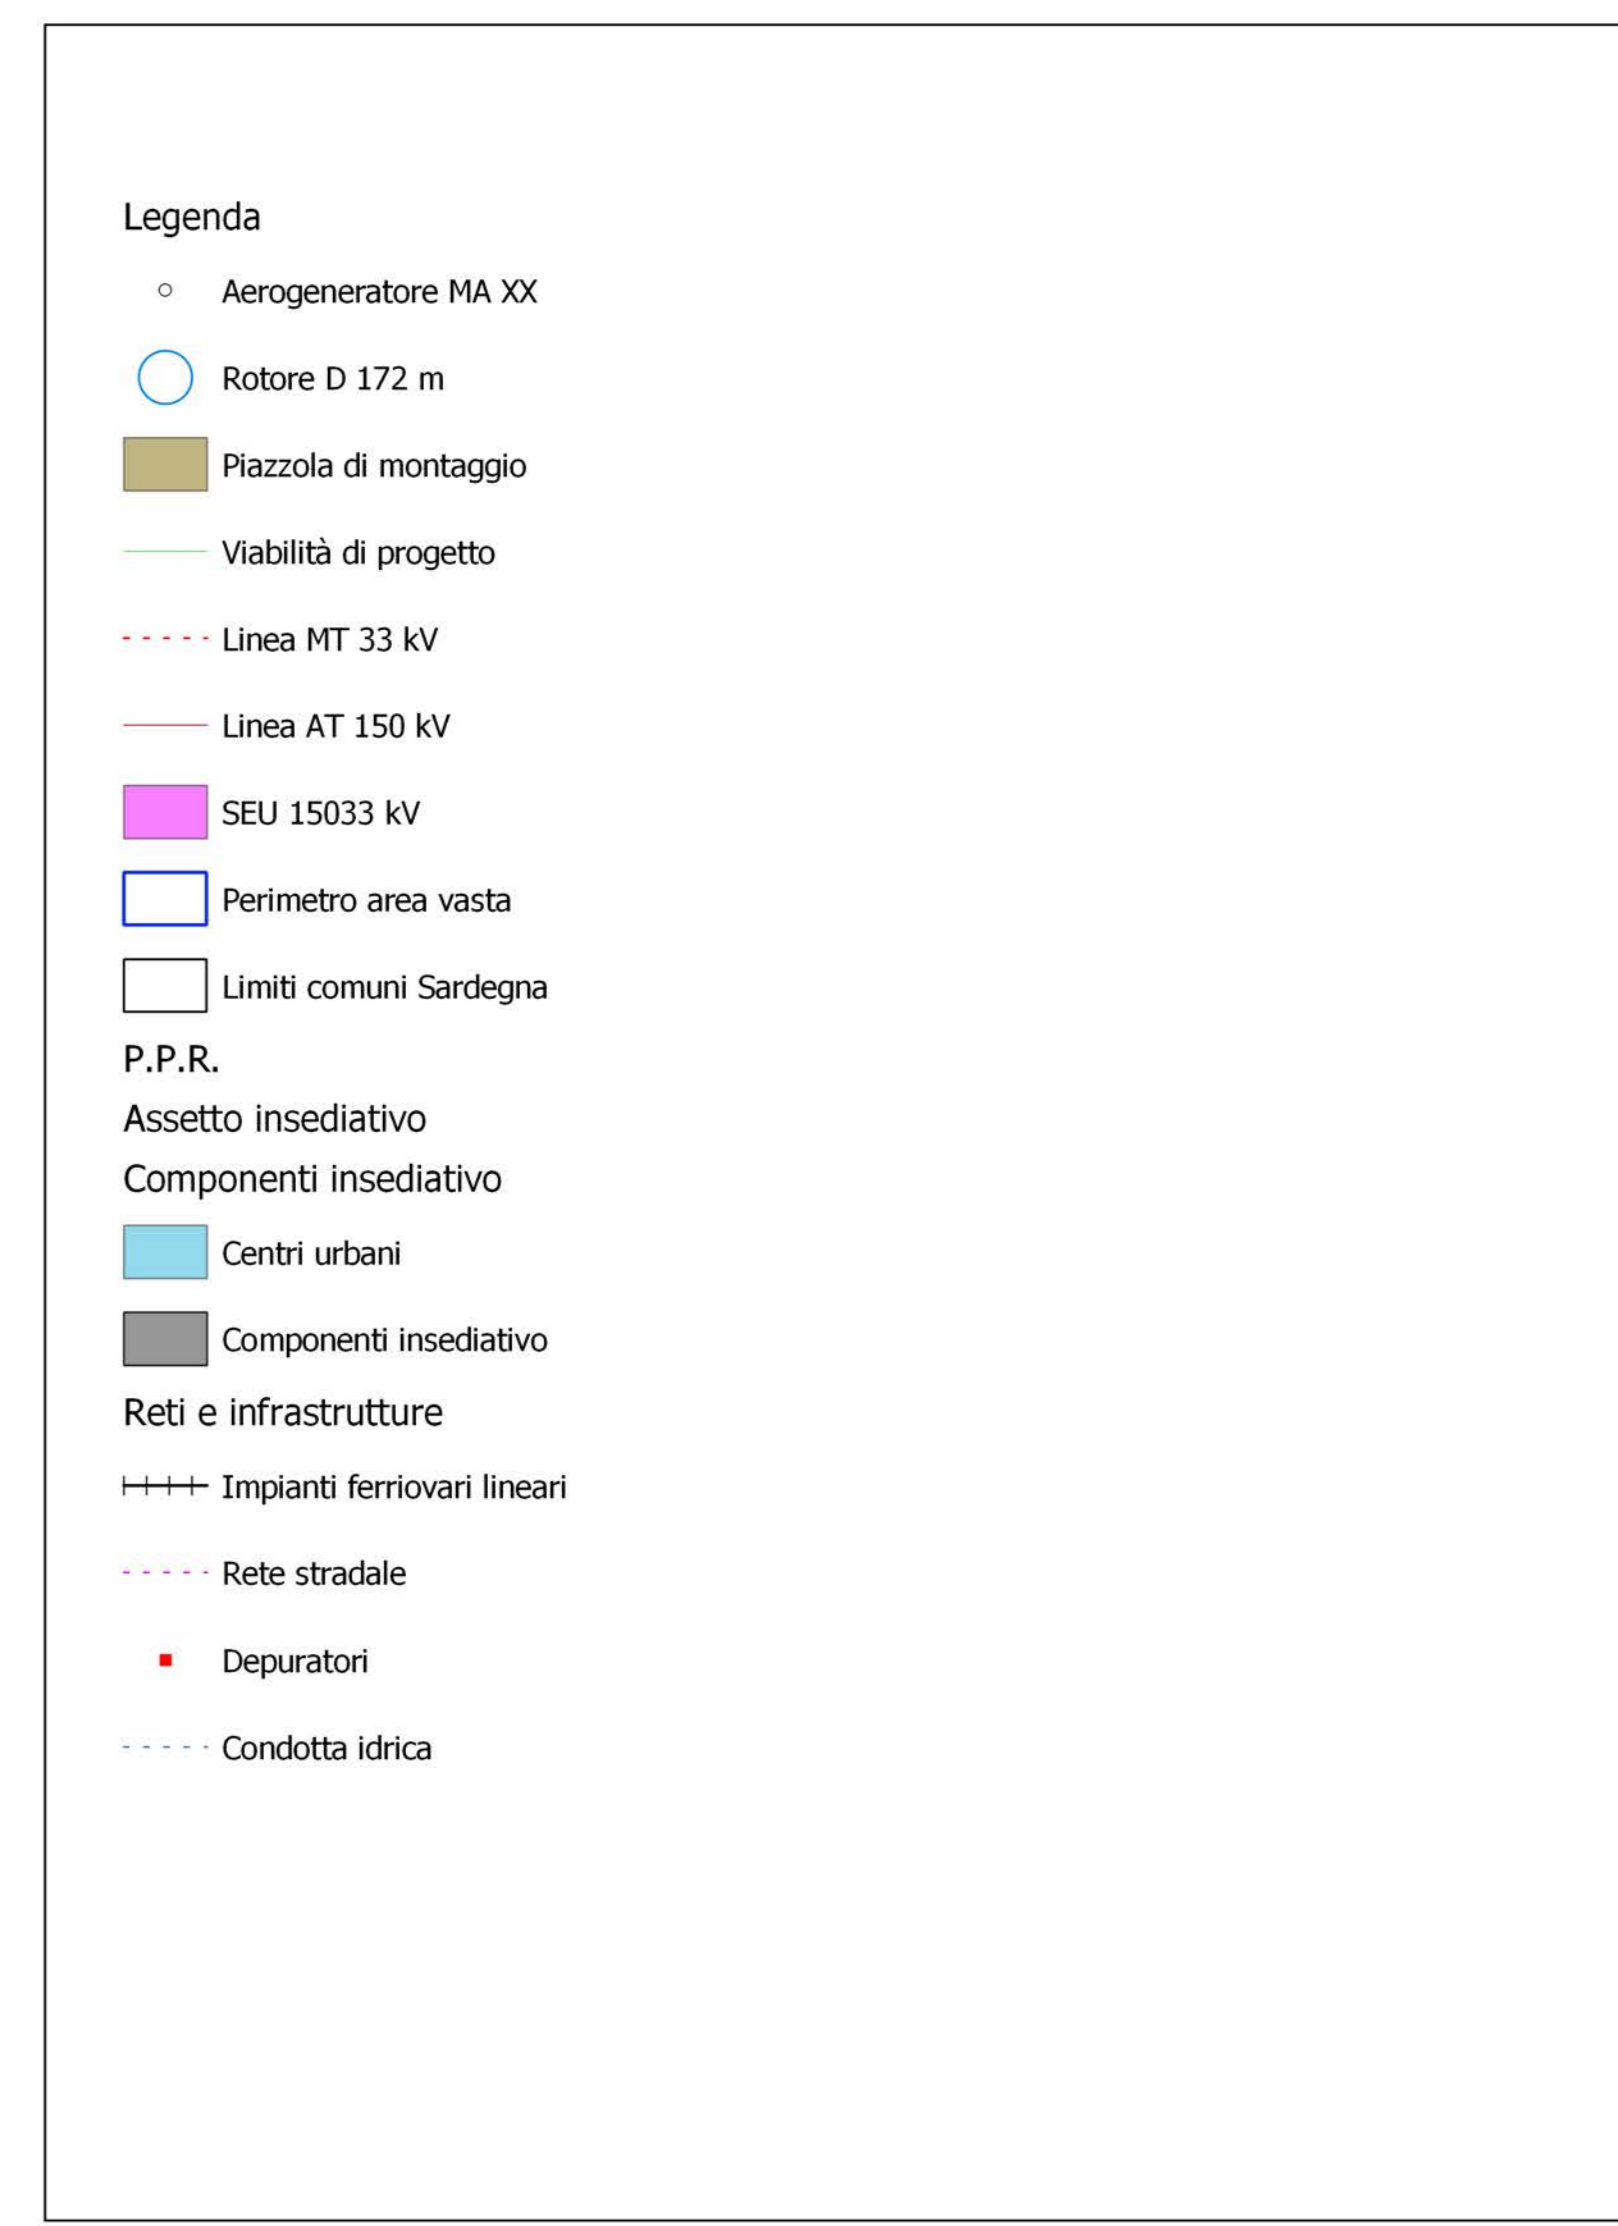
Legenda

Aerogeneratore MA XX

Rotore D 172 m

Piazzola di montaggio

Viabilità di progetto

Linea MT 33 kV

Linea AT 150 kV

SEU 15033 kV

Perimetro area vasta

Limiti comuni Sardegna

P.P.R.

Assetto insediativo

Componenti insediativo

Centri urbani

Componenti insediativo

Reti e infrastrutture

Impianti ferriovari lineari

Rete stradale

Depuratori

Condotta idrica